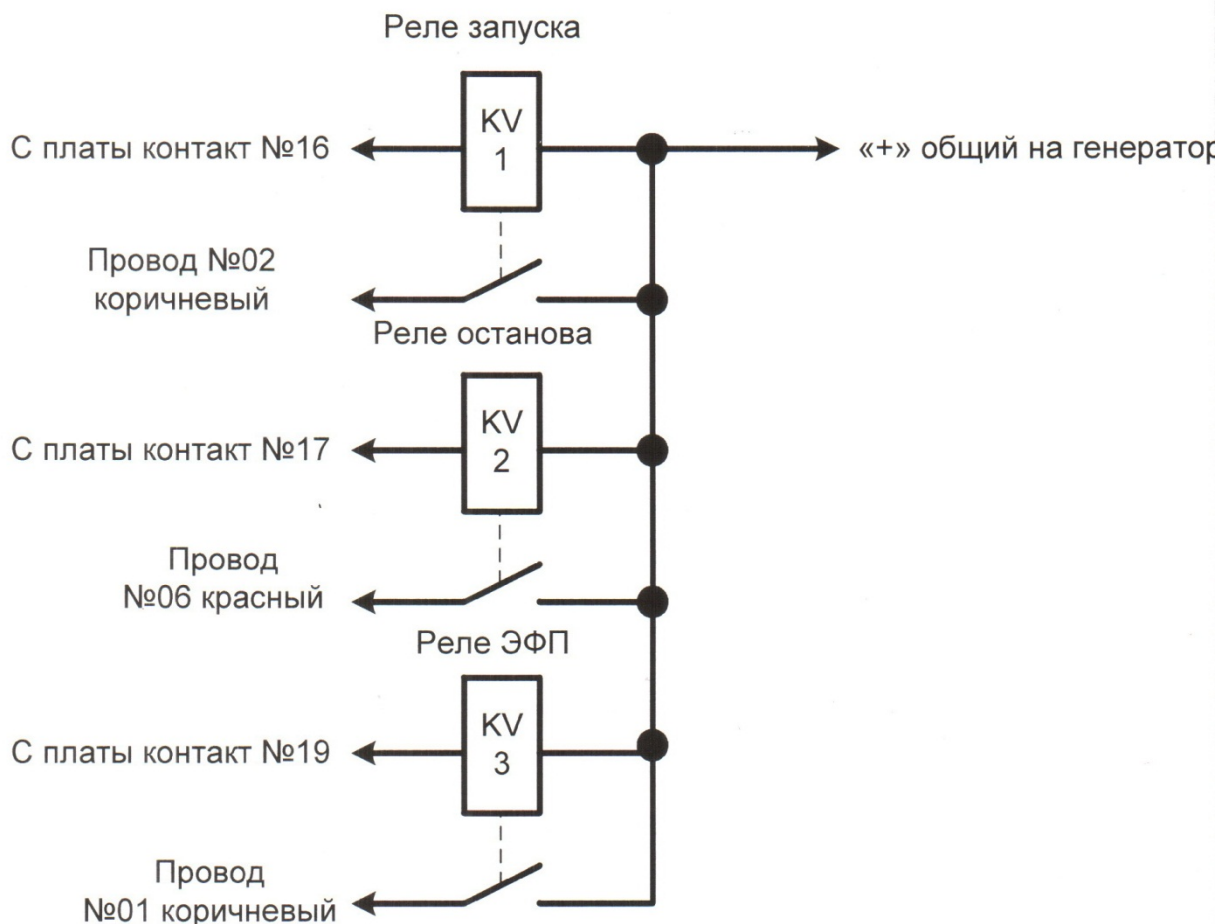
Реле запуска

KV 1

С платы контакт №16

«+» общий на генератор

Провод №02 коричневый

Реле останова

KV 2

С платы контакт №17

Провод №06 красный

Реле ЭФП

KV 3

С платы контакт №19

Провод №01 коричневый